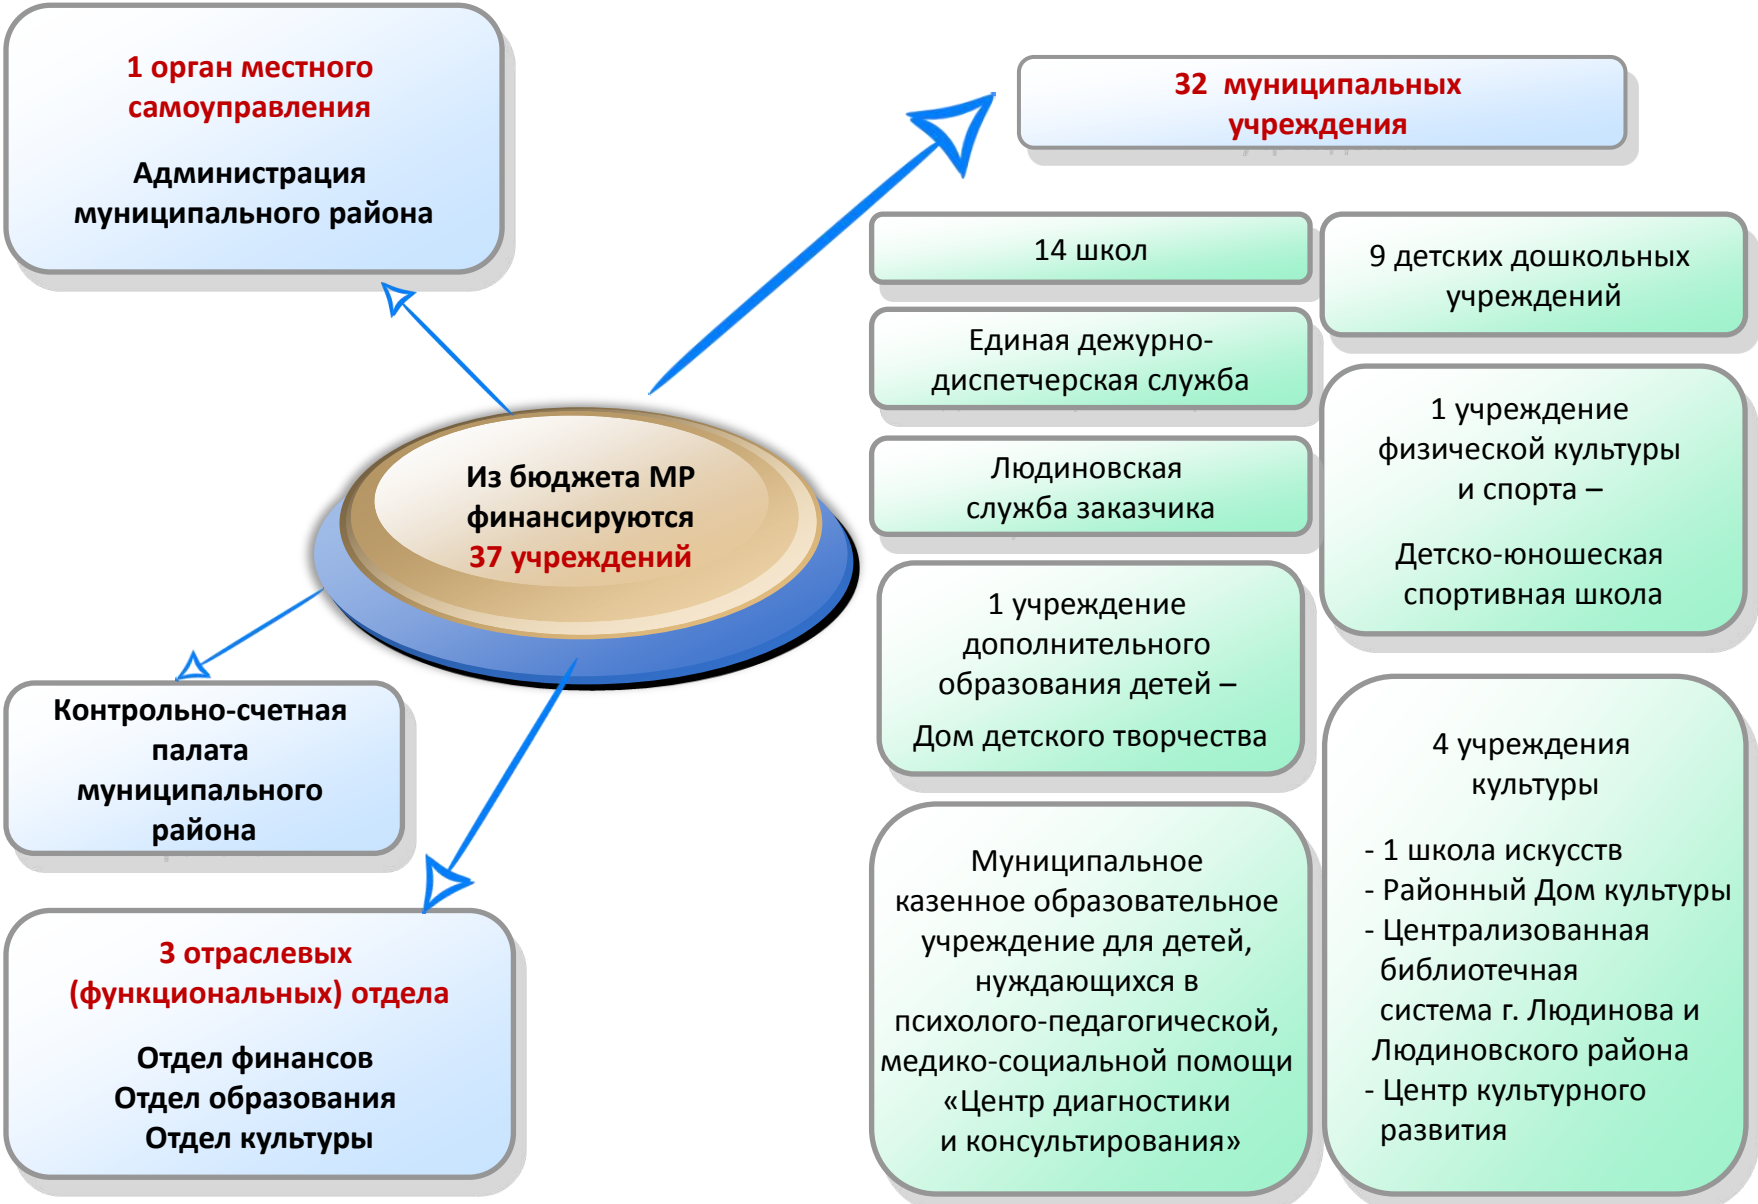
1 орган местного самоуправления

Администрация муниципального района

32 муниципальных учреждения

14 школ

9 детских дошкольных учреждений

Единая дежурно-диспетчерская служба

Людиновская служба заказчика

1 учреждение физической культуры и спорта –

Детско-юношеская спортивная школа

Из бюджета МР финансируются 37 учреждений

1 учреждение дополнительного образования детей –

Дом детского творчества

Контрольно-счетная палата муниципального района

4 учреждения культуры

- 1 школа искусств
- Районный Дом культуры
- Централизованная библиотечная система г. Людинова и Людиновского района
- Центр культурного развития

Муниципальное казенное образовательное учреждение для детей, нуждающихся в психолого-педагогической, медико-социальной помощи «Центр диагностики и консультирования»

3 отраслевых (функциональных) отдела

Отдел финансов
Отдел образования
Отдел культуры